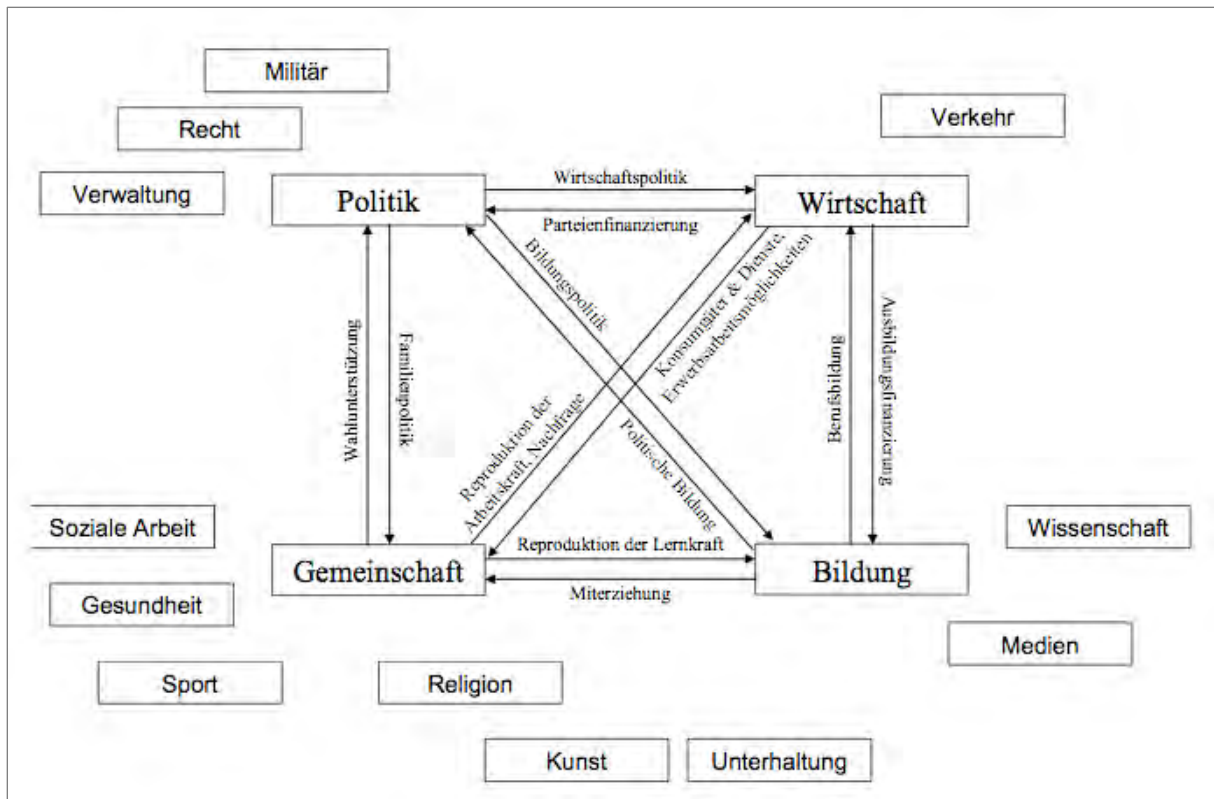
Militär

Recht

Verwaltung

Verkehr

Politik

Wirtschaftspolitik

Parteienfinanzierung

Wirtschaft

Bildungspolitik

Konsumgüter & Dienste, Erwerbsarbeitsmöglichkeiten

Wahlunterstützung

Familienpolitik

Reproduktion der Arbeitskraft, Nachfrage

Politische Bildung

Berufsbildung

Ausbildungsfinanzierung

Soziale Arbeit

Wissenschaft

Gemeinschaft

Reproduktion der Lernkraft

Miterziehung

Bildung

Gesundheit

Medien

Sport

Religion

Kunst

Unterhaltung